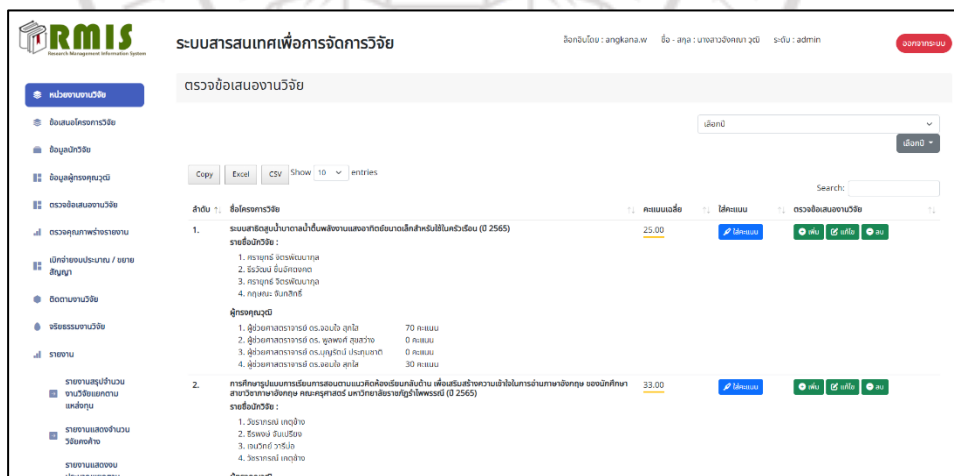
RMIS
Research Management Information System

ระบบสารสนเทศเพื่อการจัดการวิจัย

ล็อกอินโดย : angkana.w ชื่อ - สกุล : นางสาวอังคณา วุฒิ ระดับ : admin

ออกจากระบบ

หน่วยงานวิจัย
ข้อเสนอโครงการวิจัย
ข้อมูลนักวิจัย
ข้อมูลผู้ทรงคุณวุฒิ
ตรวจข้อเสนองานวิจัย
ตรวจคุณภาพรายงาน
เปิดช่วงประกาศ / ขยายสัญญา
ติดตามงานวิจัย
จริยธรรมงานวิจัย
รายงาน
รายงานสรุปจำนวนงานวิจัยแยกตามแหล่งทุน
รายงานแสดงจำนวนวิจัยคงค้าง
รายงานแสดงงบ

ตรวจข้อเสนองานวิจัย

เลือกปี

เลือกปี

Copy Excel CSV Show 10 entries

Search:

| ลำดับ | ชื่อโครงการวิจัย | คะแนนเฉลี่ย | ใส่คะแนน | ตรวจข้อเสนองานวิจัย |
|---|---|---|---|---|
| 1. | ระบบสาธิตสูบน้ำบาดาลเพื่อพลังงานแสงอาทิตย์ขนาดเล็กสำหรับใช้ในครัวเรือน (ปี 2565) รายชื่อนักวิจัย : 1. ศรายุทธ จิตรพัฒนากุล 2. ธีรวัฒน์ ชื่นจิตรงค 3. ศรายุทธ วิตรพัฒนากุล 4. กฤษณะ จันทสิทธิ์ ผู้ทรงคุณวุฒิ 1. ผู้ช่วยศาสตราจารย์ ดร.จอมใจ สุกใส 70 คะแนน 2. ผู้ช่วยศาสตราจารย์ ดร. พูลพงศ์ สุขสว่าง 0 คะแนน 3. ผู้ช่วยศาสตราจารย์ ดร.บุญรักษ์ ประคุณชาติ 0 คะแนน 4. ผู้ช่วยศาสตราจารย์ ดร.จอมใจ สุกใส 30 คะแนน | 25.00 | ใส่คะแนน | เพิ่ม แก้ไข ลบ |
| 2. | การศึกษารูปแบบการเรียนการสอนตามแนวคิดห้องเรียนกลับด้าน เพื่อเสริมสร้างความเข้าใจในการอ่านภาษาอังกฤษ ของนักศึกษาสาขาวิชาภาษาอังกฤษ คณะครุศาสตร์ มหาวิทยาลัยราชภัฏรำไพพรรณี (ปี 2565) รายชื่อนักวิจัย : 1. วัชราภรณ์ เกตุช้าง 2. ธีรพงษ์ จันเปรียง 3. เกษวิทย์ วารีปล 4. วัชราภรณ์ เกตุช้าง | 33.00 | ใส่คะแนน | เพิ่ม แก้ไข ลบ |